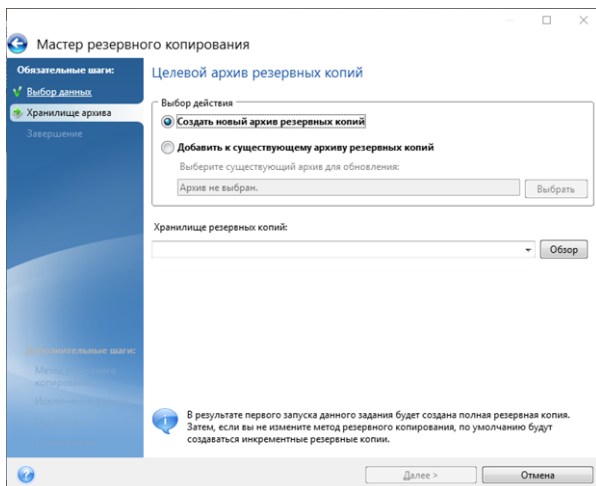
Мастер резервного копирования

Обязательные шаги:
Выбор данных
Хранилище архива
Завершение

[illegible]ельные шаги:
Мето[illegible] копиров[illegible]
Искл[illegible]

Целевой архив резервных копий

Выбор действия
Создать новый архив резервных копий
Добавить к существующему архиву резервных копий
Выберите существующий архив для обновления:
Архив не выбран.
Выбрать

Хранилище резервных копий:
Обзор

В результате первого запуска данного задания будет создана полная резервная копия. Затем, если вы не измените метод резервного копирования, по умолчанию будут создаваться инкрементные резервные копии.

Далее >
Отмена